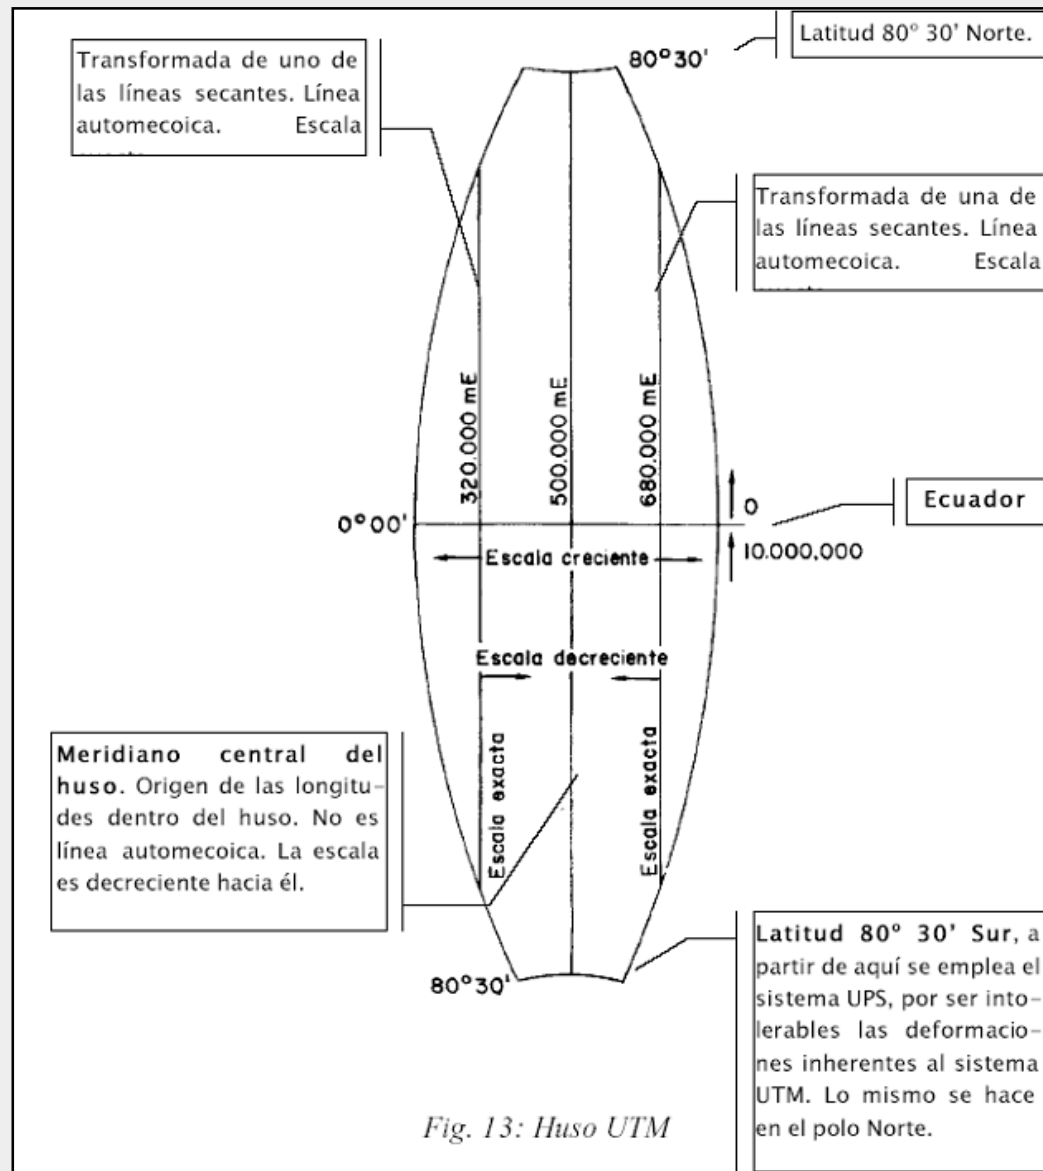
Transformada de uno de las líneas secantes. Línea automecoica. Escala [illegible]

80°30'

Latitud 80° 30' Norte.

Transformada de una de las líneas secantes. Línea automecoica. Escala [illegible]

320.000 mE

500.000 mE

680.000 mE

0°00'

0

Ecuador

10.000.000

Escala creciente

Escala decreciente

Escala exacta

Escala exacta

Meridiano central del huso. Origen de las longitudes dentro del huso. No es línea automecoica. La escala es decreciente hacia él.

80°30'

Latitud 80° 30' Sur, a partir de aquí se emplea el sistema UPS, por ser intolerables las deformaciones inherentes al sistema UTM. Lo mismo se hace en el polo Norte.

Fig. 13: Huso UTM